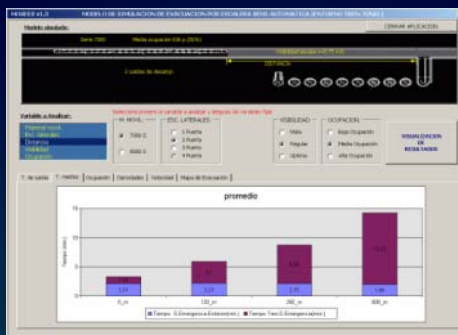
MODEVE v1.0 MODELO DE SIMULACION DE EVACUACION POR ESCALERA (EVAC-AUTOMATICO) [ENTIDAD 100% FINAL]

CERRAR APLICACION

Modelo simulado:

Serie 7000

Media ocupación (0S a 250%)

2 salidas de descargo

Velocidad peatón 1,43 m/s

DISTANCIA

Variable a Analizar:

Material móvil

Esc. laterales

Distancia

Velocidad

Ocupación

Seleccione primero la variable a analizar y después las variables fijas

M. MOVIL

7000 S

8000 S

ESC. LATERALES

1 Puerta

2 Puerta

3 Puerta

4 Puerta

VISIBILIDAD

Mala

Regular

Optima

OCUPACION

Baja Ocupación

Media Ocupación

Alta Ocupación

VISUALIZACION DE RESULTADOS

T. de salida | T. medios | Ocupación | Densidades | Velocidad | Mapa de Evacuación

promedio

Tiempo (min.)

15

10

5

0

1,74

1,25

1,27

2,1

1,75

6,08

1,86

12,33

0_m

100_m

200_m

400_m

Tiempo_ E.Emergencia Exterior(min.)

Tiempo Tren-E.Emergencia(min.)